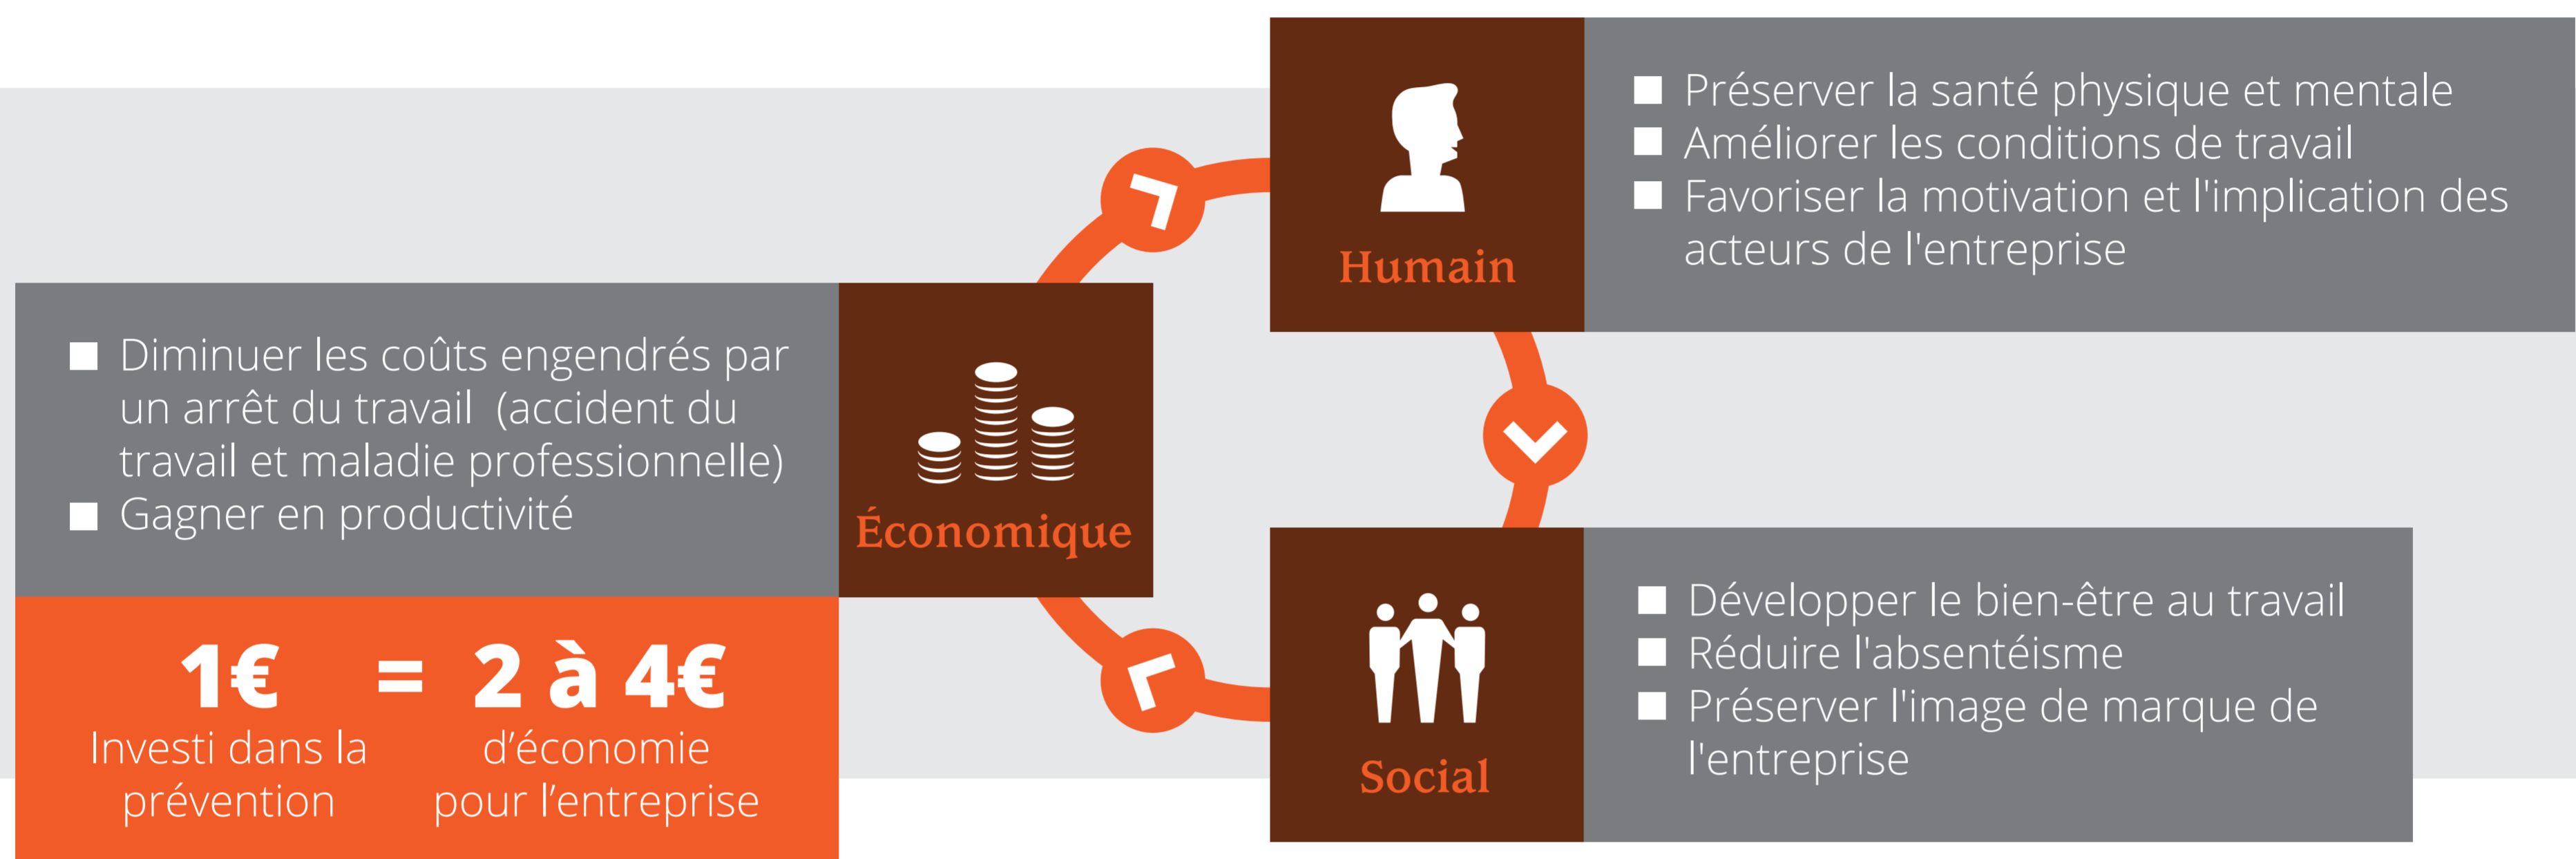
Humain

■ Préserver la santé physique et mentale
■ Améliorer les conditions de travail
■ Favoriser la motivation et l'implication des acteurs de l'entreprise

■ Diminuer les coûts engendrés par un arrêt du travail (accident du travail et maladie professionnelle)
■ Gagner en productivité

Économique

1€ = 2 à 4€
Investi dans la prévention
d'économie pour l'entreprise

Social

■ Développer le bien-être au travail
■ Réduire l'absentéisme
■ Préserver l'image de marque de l'entreprise